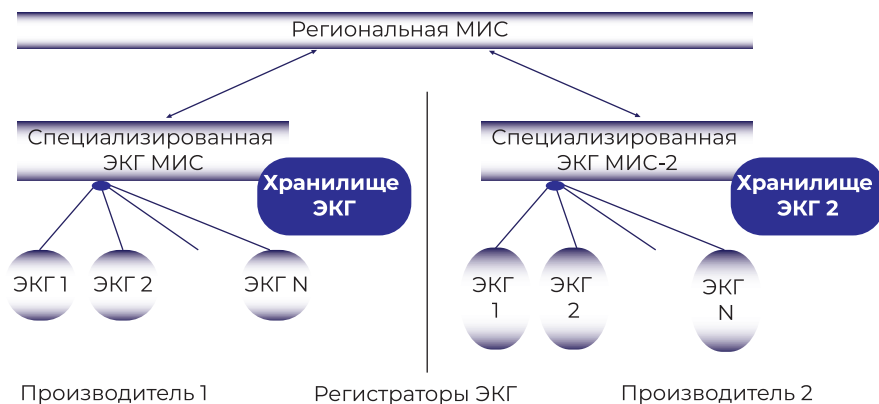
Региональная МИС

Специализированная ЭКГ МИС

Хранилище ЭКГ

ЭКГ 1

ЭКГ 2

ЭКГ N

Специализированная ЭКГ МИС-2

Хранилище ЭКГ 2

ЭКГ 1

ЭКГ 2

ЭКГ N

Производитель 1

Регистраторы ЭКГ

Производитель 2